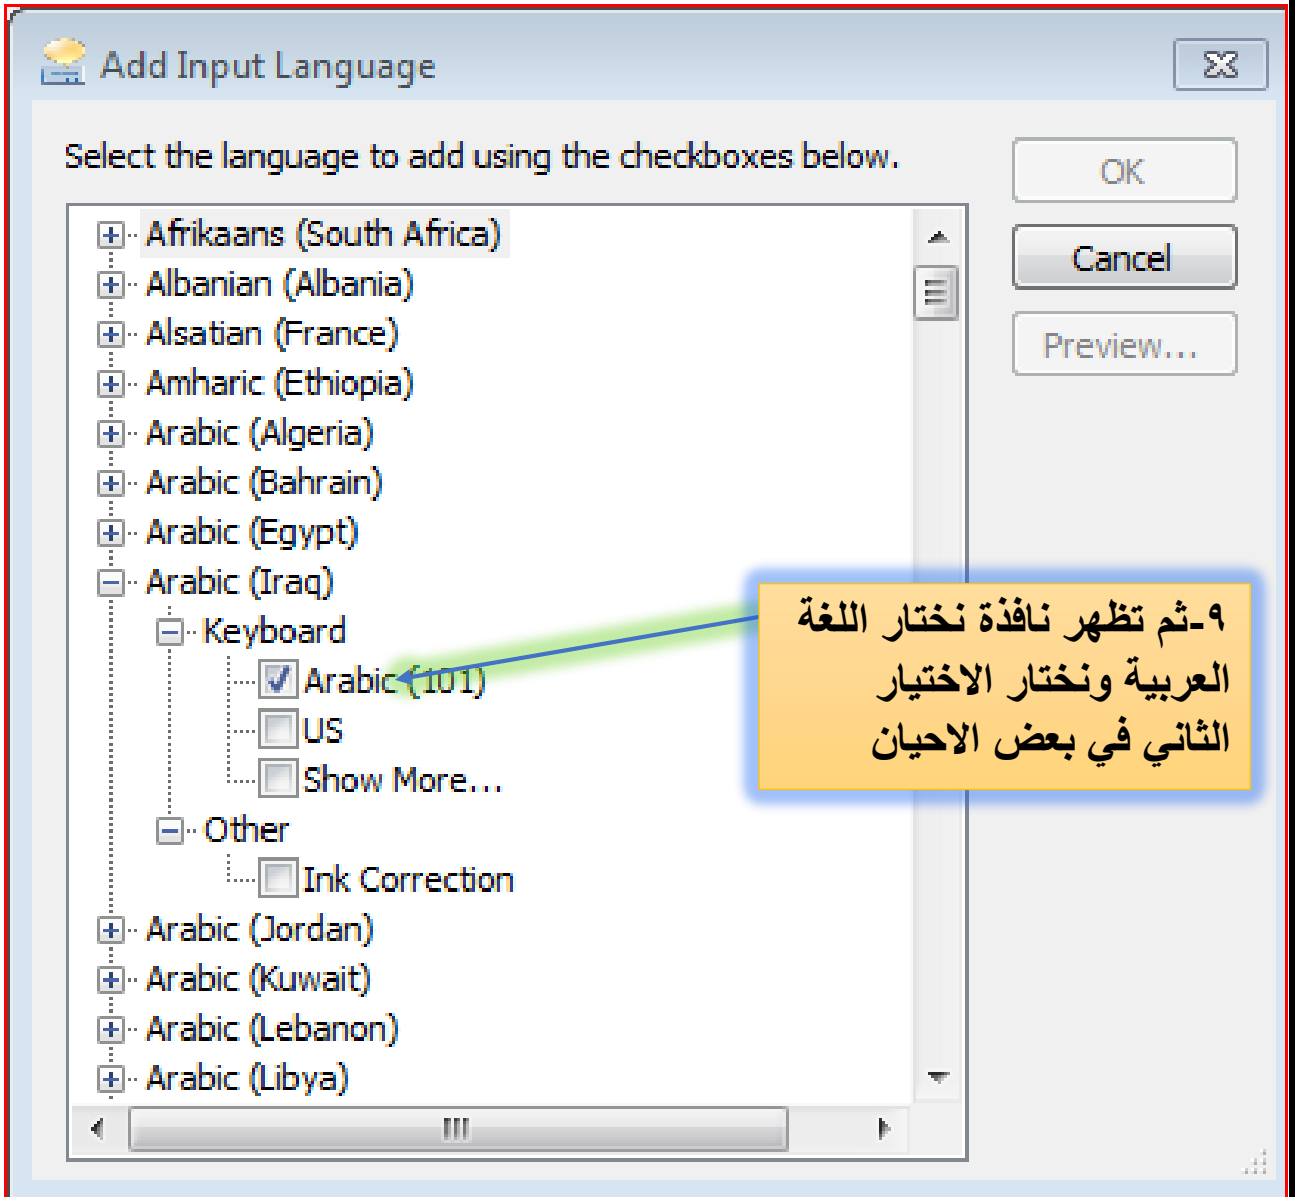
Add Input Language

Select the language to add using the checkboxes below.

OK

Cancel

Preview...

Afrikaans (South Africa)
Albanian (Albania)
Alsatian (France)
Amharic (Ethiopia)
Arabic (Algeria)
Arabic (Bahrain)
Arabic (Egypt)
Arabic (Iraq)
Keyboard
Arabic (101)
US
Show More...
Other
Ink Correction
Arabic (Jordan)
Arabic (Kuwait)
Arabic (Lebanon)
Arabic (Libya)

٩-ثم تظهر نافذة نختار اللغة العربية ونختار الاختيار الثاني في بعض الاحيان